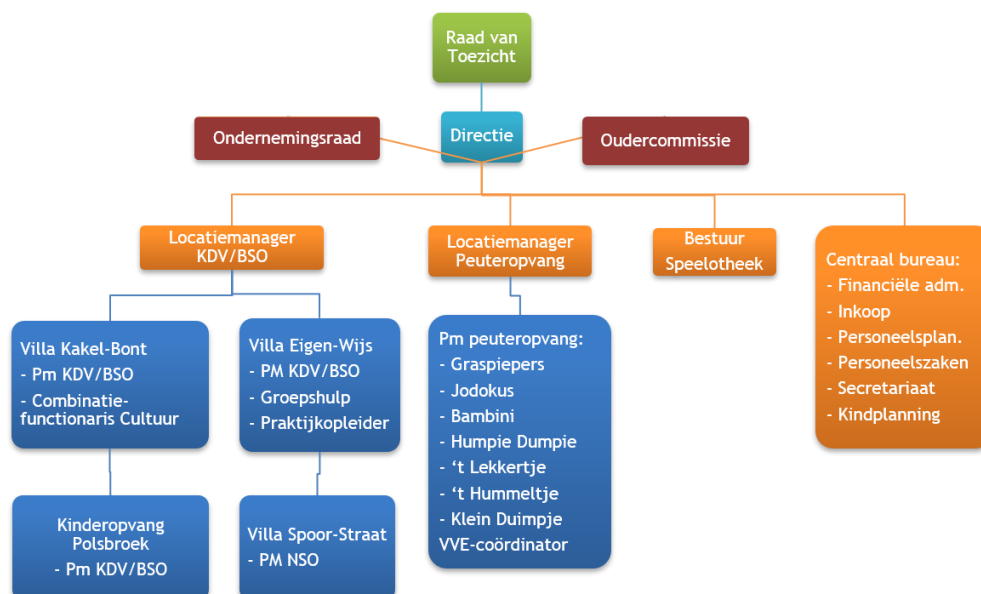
Raad van Toezicht

Ondernemingsraad

Directie

Oudercommissie

Locatiemanager KDV/BSO

Locatiemanager Peuteropvang

Bestuur Speelotheek

Centraal bureau:
- Financiële adm.
- Inkoop
- Personeelsplan.
- Personeelszaken
- Secretariaat
- Kindplanning

Villa Kakel-Bont
- Pm KDV/BSO
- Combinatie-functionaris Cultuur

Villa Eigen-Wijs
- PM KDV/BSO
- Groepshulp
- Praktijkopleider

Pm peuteropvang:
- Graspiepers
- Jodokus
- Bambini
- Humpie Dumpie
- 't Lekkertje
- 't Hummeltje
- Klein Duimpje
VVE-coördinator

Kinderopvang Polsbroek
- Pm KDV/BSO

Villa Spoor-Straat
- PM NSO